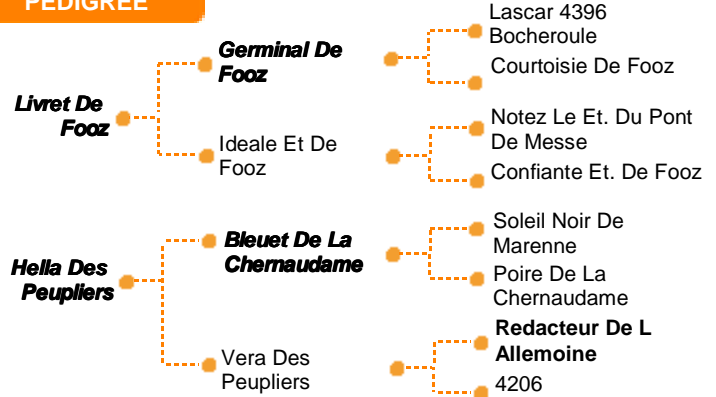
PEDIGREE

Livret De Fooz

Germinal De Fooz

Lascar 4396 Bocheroule

Courtoisie De Fooz

Ideale Et De Fooz

Notez Le Et. Du Pont De Messe

Confiante Et. De Fooz

Hella Des Peupliers

Bleuet De La Chernaudame

Soleil Noir De Marenne

Poire De La Chernaudame

Vera Des Peupliers

Redacteur De L Allemoine

4206